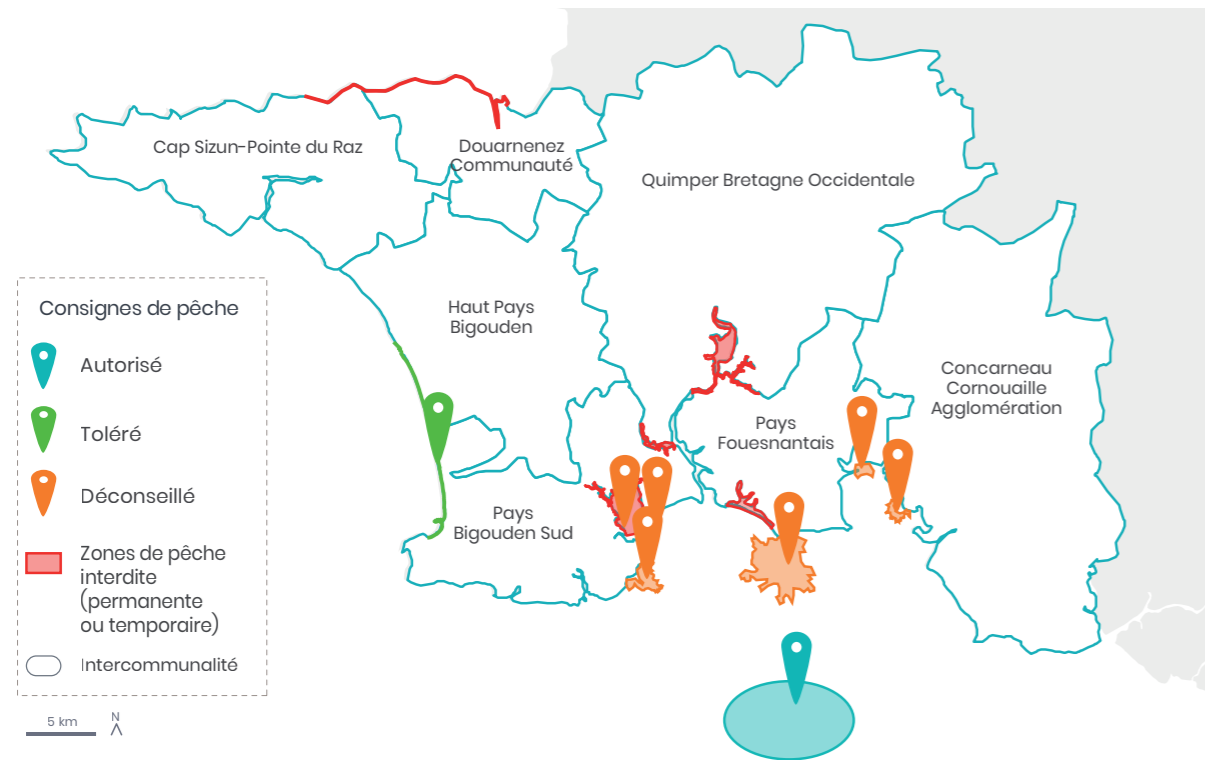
Cap Sizun-Pointe du Raz

Douarnenez Communauté

Quimper Bretagne Occidentale

Haut Pays Bigouden

Concarneau Cornouaille Agglomération

Pays Fouesnantais

Pays Bigouden Sud

Consignes de pêche

Autorisé

Toléré

Déconseillé

Zones de pêche interdite (permanente ou temporaire)

Intercommunalité

5 km

N